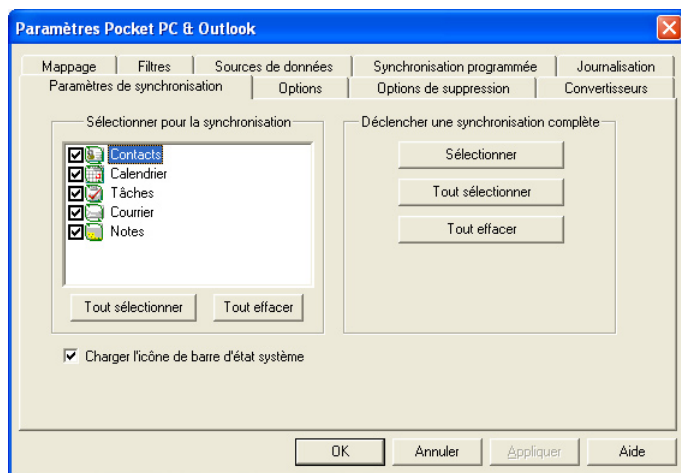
Paramètres Pocket PC & Outlook

Mappage | Filtres | Sources de données | Synchronisation programmée | Journalisation
Paramètres de synchronisation | Options | Options de suppression | Convertisseurs

Sélectionner pour la synchronisation
Contacts
Calendrier
Tâches
Courrier
Notes

Tout sélectionner
Tout effacer

Déclencher une synchronisation complète
Sélectionner
Tout sélectionner
Tout effacer

Charger l'icône de barre d'état système

OK
Annuler
Appliquer
Aide